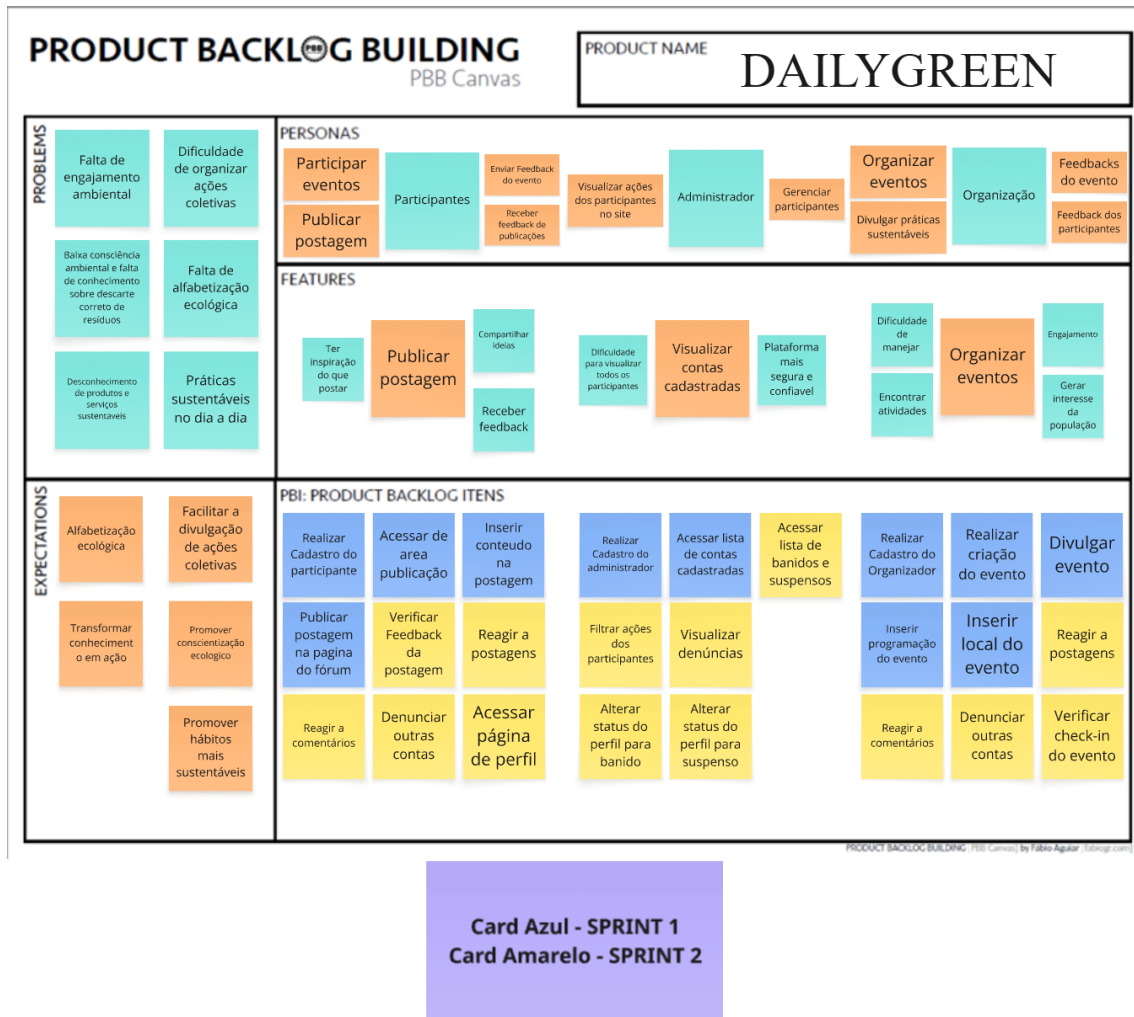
PRODUCT BACKLOG BUILDING
PBB Canvas

PRODUCT NAME
DAILYGREEN

PROBLEMS

Falta de engajamento ambiental

Dificuldade de organizar ações coletivas

Baixa consciência ambiental e falta de conhecimento sobre descarte correto de resíduos

Falta de alfabetização ecológica

Desconhecimento de produtos e serviços sustentaveis

Práticas sustentáveis no dia a dia

PERSONAS

Participar eventos

Publicar postagem

Participantes

Enviar Feedback do evento

Receber feedback de publicações

Visualizar ações dos participantes no site

Administrador

Gerenciar participantes

Organizar eventos

Divulgar práticas sustentáveis

Organização

Feedbacks do evento

Feedback dos participantes

FEATURES

Ter inspiração do que postar

Publicar postagem

Compartilhar ideias

Receber feedback

Dificuldade para visualizar todos os participantes

Visualizar contas cadastradas

Plataforma mais segura e confiavel

Dificuldade de manejar

Encontrar atividades

Organizar eventos

Engajamento

Gerar interesse da população

EXPECTATIONS

Alfabetização ecológica

Facilitar a divulgação de ações coletivas

Transformar conhecimento em ação

Promover conscientização ecologico

Promover hábitos mais sustentáveis

PBI: PRODUCT BACKLOG ITENS

Realizar Cadastro do participante

Acessar de area publicação

Inserir conteudo na postagem

Publicar postagem na pagina do fórum

Verificar Feedback da postagem

Reagir a postagens

Reagir a comentários

Denunciar outras contas

Acessar página de perfil

Realizar Cadastro do administrador

Acessar lista de contas cadastradas

Acessar lista de banidos e suspensos

Filtrar ações dos participantes

Visualizar denúncias

Alterar status do perfil para banido

Alterar status do perfil para suspenso

Realizar Cadastro do Organizador

Realizar criação do evento

Divulgar evento

Inserir programação do evento

Inserir local do evento

Reagir a postagens

Reagir a comentários

Denunciar outras contas

Verificar check-in do evento

PRODUCT BACKLOG BUILDING | PBB Canvas | by Fábio Aguiar | fabiogr.com |

Card Azul - SPRINT 1
Card Amarelo - SPRINT 2